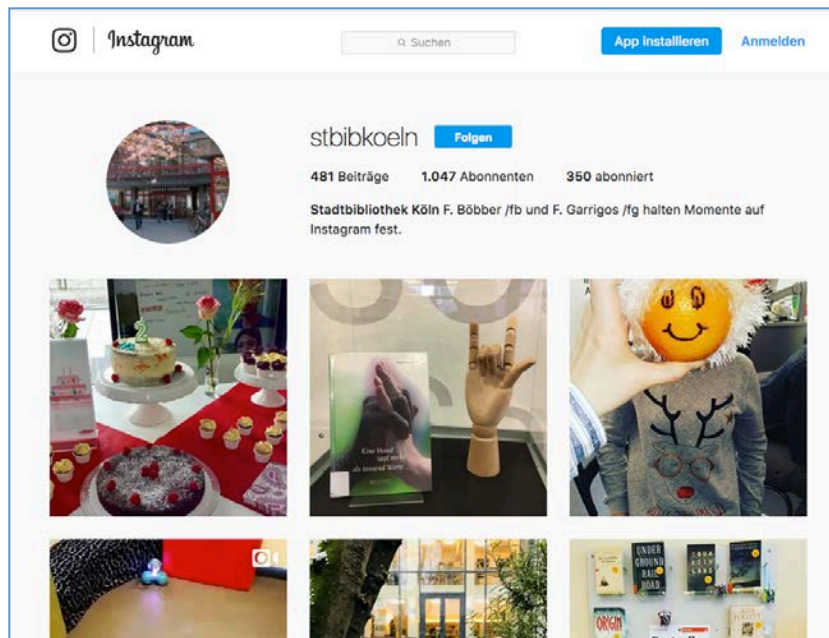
Instagram

Suchen

App installieren

Anmelden

stbibkoeln

Folgen

481 Beiträge 1.047 Abonnenten 350 abonniert

Stadtbibliothek Köln F. Böbber /fb und F. Garrigos /fg halten Momente auf Instagram fest.

Eine Hand sagt mehr als tausend Worte

UNDER GROUND RAIL ROAD

ORIGIN